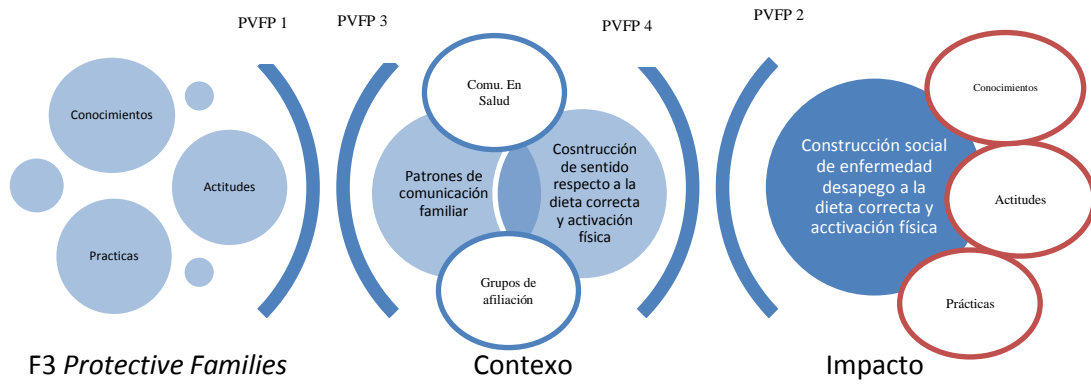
PVFP 1

PVFP 3

PVFP 4

PVFP 2

Conocimientos

Actitudes

Practicas

Comu. En Salud

Patrones de comunicación familiar

Cosntrucción de sentido respecto a la dieta correcta y activación física

Grupos de afiliación

Construcción social de enfermedad desapego a la dieta correcta y acctivación física

Conocimientos

Actitudes

Prácticas

F3 *Protective Families*

Contexo

Impacto